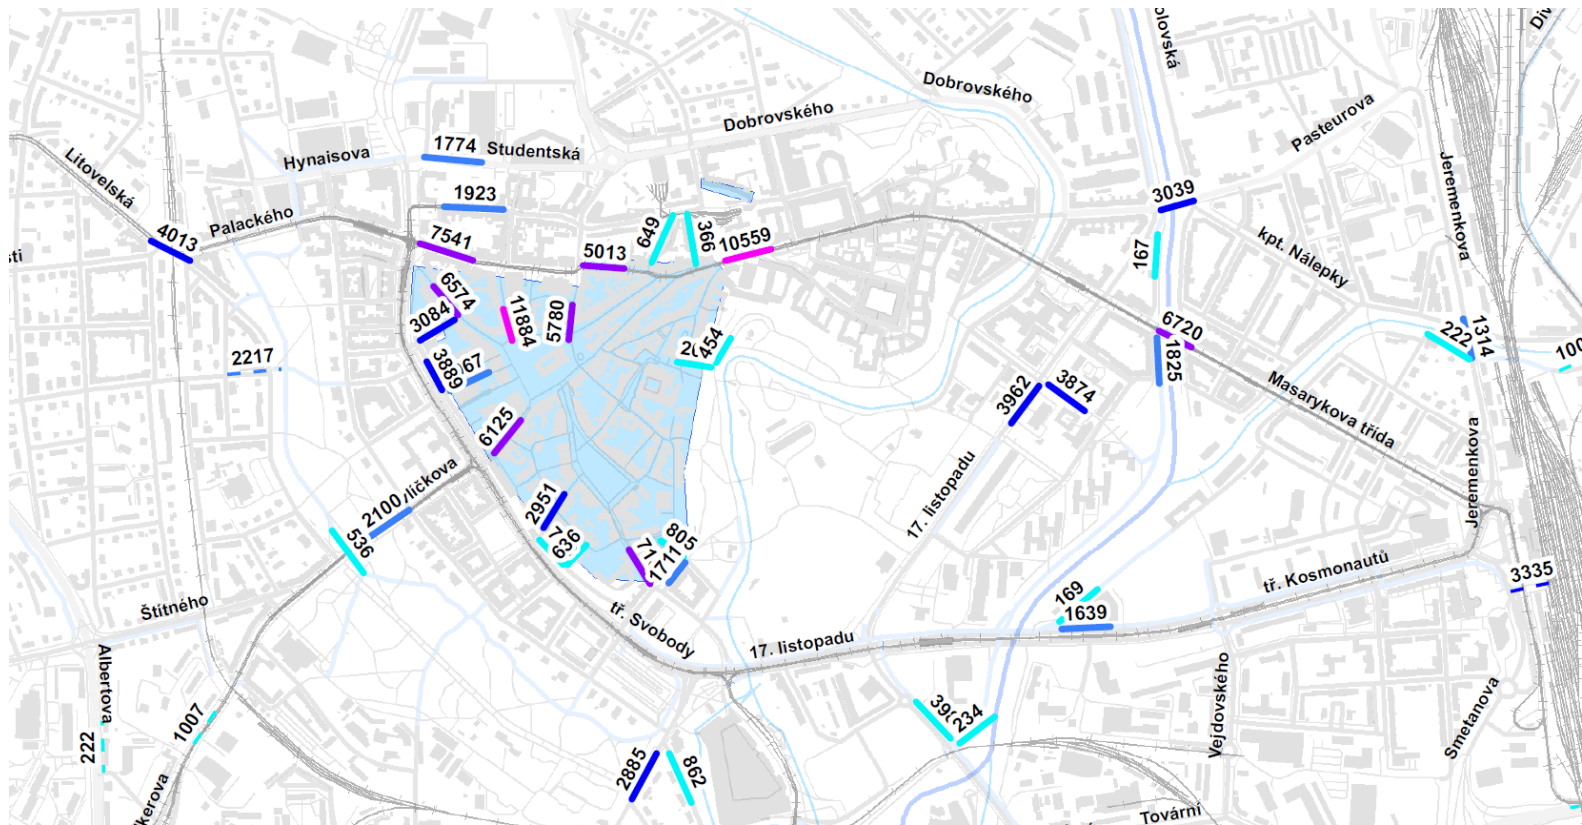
Dobrovského
olovská
Div
Litovelská
Hynaisova
1774 Studentská
Dobrovského
Pasteurova
3039
1923
4013
Palackého
7541
649
366
10559
5013
167
kpt. Nálepky
Jeremenkova
sti
6574
11884
5780
3084
6720
1825
222
1314
100
2217
3889
67
2(454
3962
3874
Masarykova třída
6125
2100 /líčkova
2951
7
636
805
71
1711
17. listopadu
Jeremenkova
536
Štítného
169
1639
tř. Kosmonautů
3335
tř. Svobody
17. listopadu
Albertova
222
1007
39(
234
Vejdovského
Smetanova
2885
862
kerova
Tovární